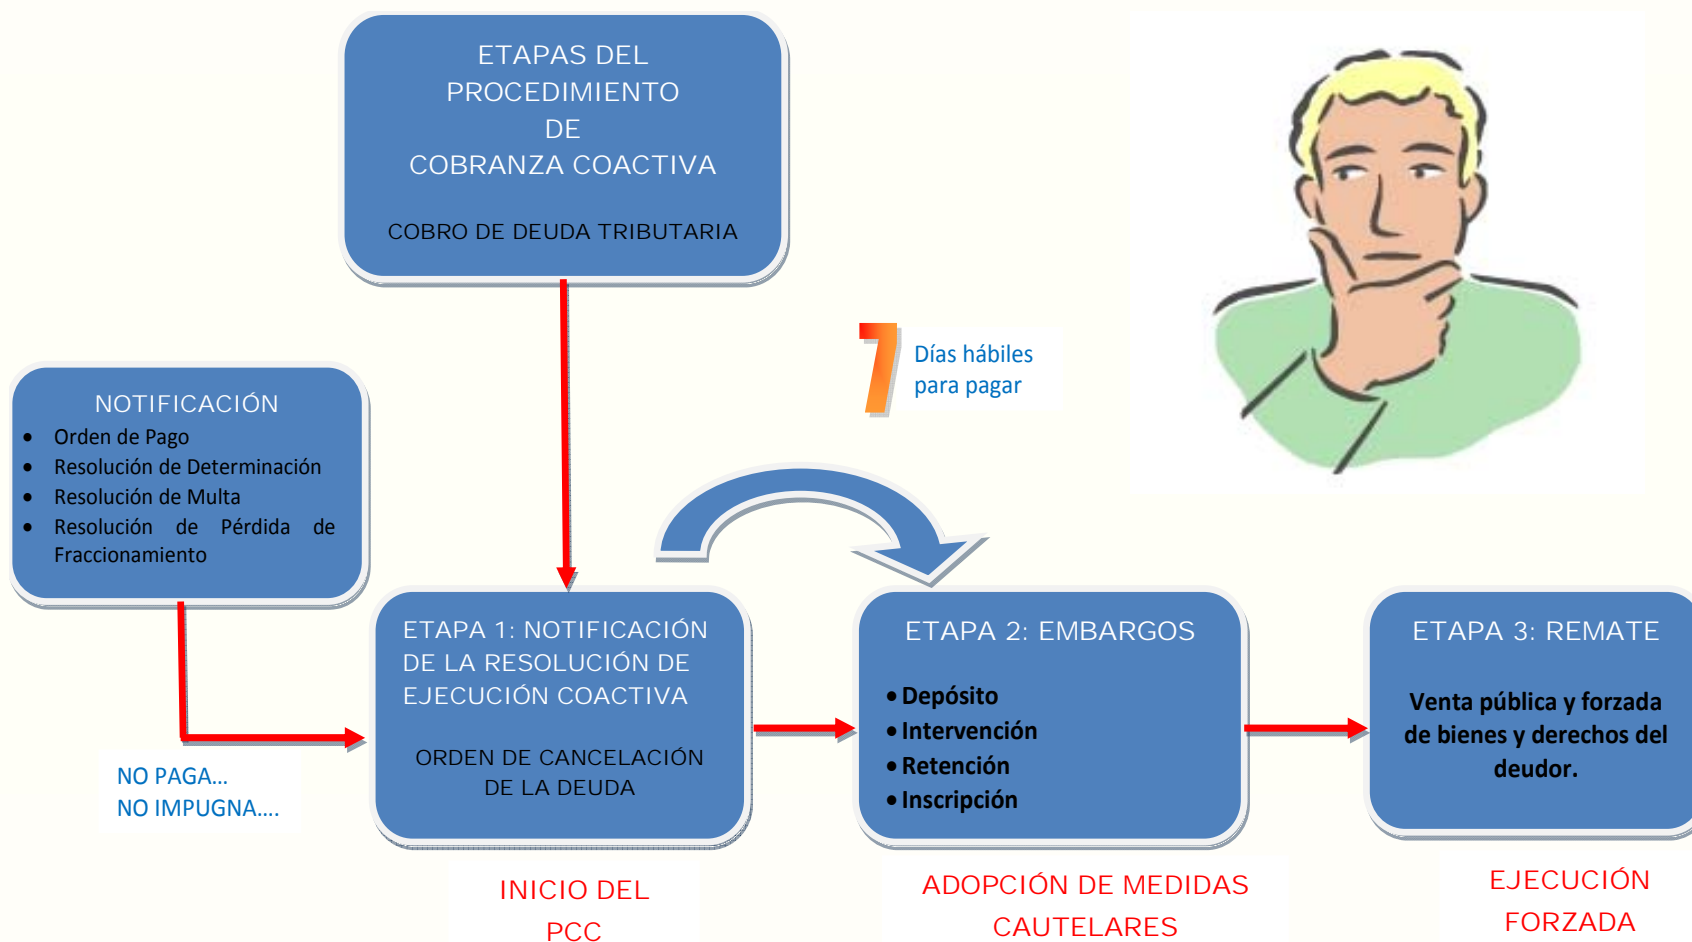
ETAPAS DEL PROCEDIMIENTO DE COBRANZA COACTIVA

COBRO DE DEUDA TRIBUTARIA

7 Días hábiles para pagar

NOTIFICACIÓN
- Orden de Pago
- Resolución de Determinación
- Resolución de Multa
- Resolución de Pérdida de Fraccionamiento

NO PAGA...
NO IMPUGNA....

ETAPA 1: NOTIFICACIÓN DE LA RESOLUCIÓN DE EJECUCIÓN COACTIVA

ORDEN DE CANCELACIÓN DE LA DEUDA

INICIO DEL PCC

ETAPA 2: EMBARGOS
- Depósito
- Intervención
- Retención
- Inscripción

ADOPCIÓN DE MEDIDAS CAUTELARES

ETAPA 3: REMATE

Venta pública y forzada de bienes y derechos del deudor.

EJECUCIÓN FORZADA